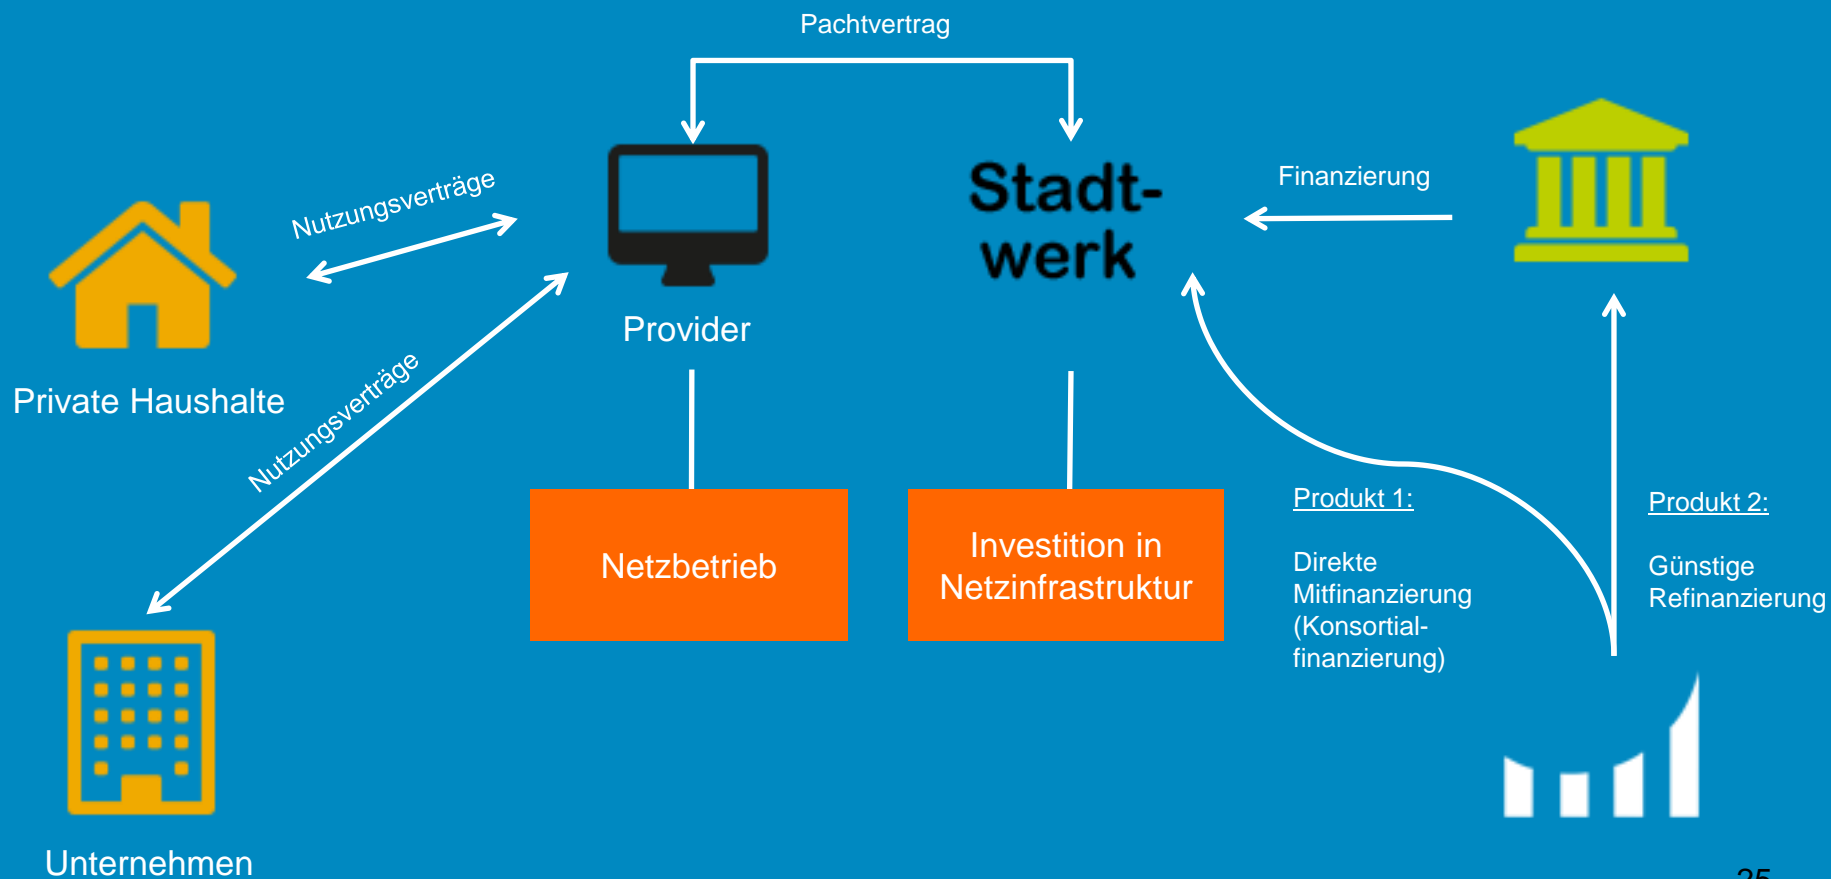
Pachtvertrag

Nutzungsverträge

Private Haushalte

Nutzungsverträge

Provider

Stadtwerk

Finanzierung

Netzbetrieb

Investition in Netzinfrastruktur

Produkt 1:

Direkte Mitfinanzierung (Konsortialfinanzierung)

Produkt 2:

Günstige Refinanzierung

Unternehmen

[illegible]